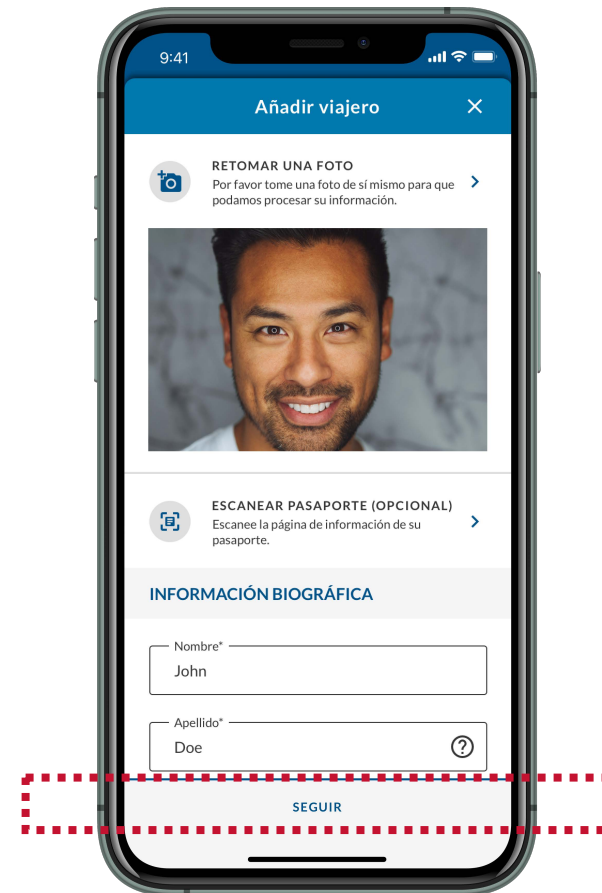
9:41

Añadir viajero ✕

RETOMAR UNA FOTO
Por favor tome una foto de sí mismo para que podamos procesar su información.

ESCANEAR PASAPORTE (OPCIONAL)
Escanee la página de información de su pasaporte.

INFORMACIÓN BIOGRÁFICA

Nombre*
John

Apellido*
Doe

SEGUIR